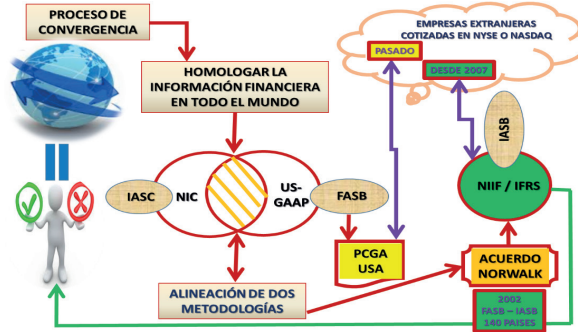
PROCESO DE CONVERGENCIA

HOMOLOGAR LA INFORMACIÓN FINANCIERA EN TODO EL MUNDO

EMPRESAS EXTRANJERAS COTIZADAS EN NYSE O NASDAQ

PASADO

DESDE 2007

IASB

IASC

NIC

US-GAAP

FASB

NIIF / IFRS

PCGA USA

ACUERDO NORWALK

ALINEACIÓN DE DOS METODOLOGÍAS

2002 FASB – IASB 140 PAISES